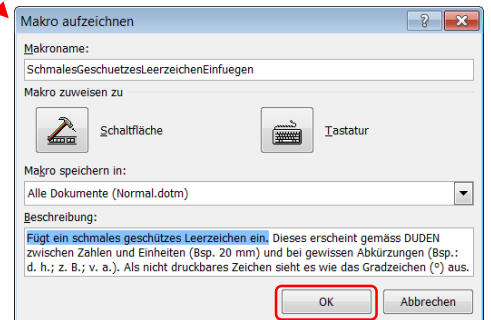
Makro aufzeichnen

?

Makroname:

SchmalesGeschuetzesLeerzeichenEinfuegen

Makro zuweisen zu

Schaltfläche

Tastatur

Makro speichern in:

Alle Dokumente (Normal.dotm)

Beschreibung:

Fügt ein schmales geschützes Leerzeichen ein. Dieses erscheint gemäss DUDEN zwischen Zahlen und Einheiten (Bsp. 20 mm) und bei gewissen Abkürzungen (Bsp.: d. h.; z. B.; v. a.). Als nicht druckbares Zeichen sieht es wie das Gradzeichen (°) aus.

OK

Abbrechen